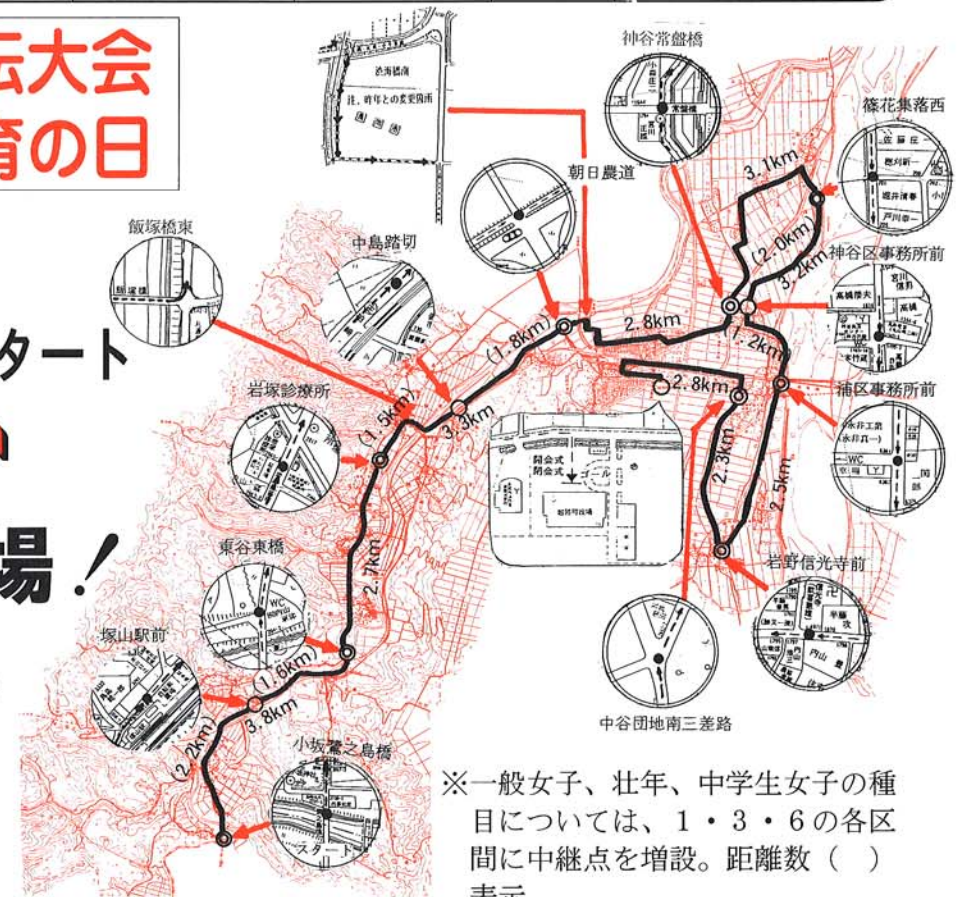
伝大会
育の日

タート

場！

神谷常盤橋
篠花集落西
朝日農道
飯塚橋東
中島踏切
神谷区事務所前
補区事務所前
岩塚診療所
東谷東橋
塚山駅前
小坂鷺之島橋
岩野信光寺前
中谷団地南三差路

3.1km
(2.0km)
3.2km
2.8km
(1.8km)
(1.2km)
2.8km
(1.5km)
3.3km
2.3km
2.5km
2.7km
(1.6km)
3.8km
(2.2km)

注、昨年との変更箇所
開会式
閉会式
ゴール
スタート

※一般女子、壮年、中学生女子の種目については、1・3・6の各区間に中継点を増設。距離数（　）表示